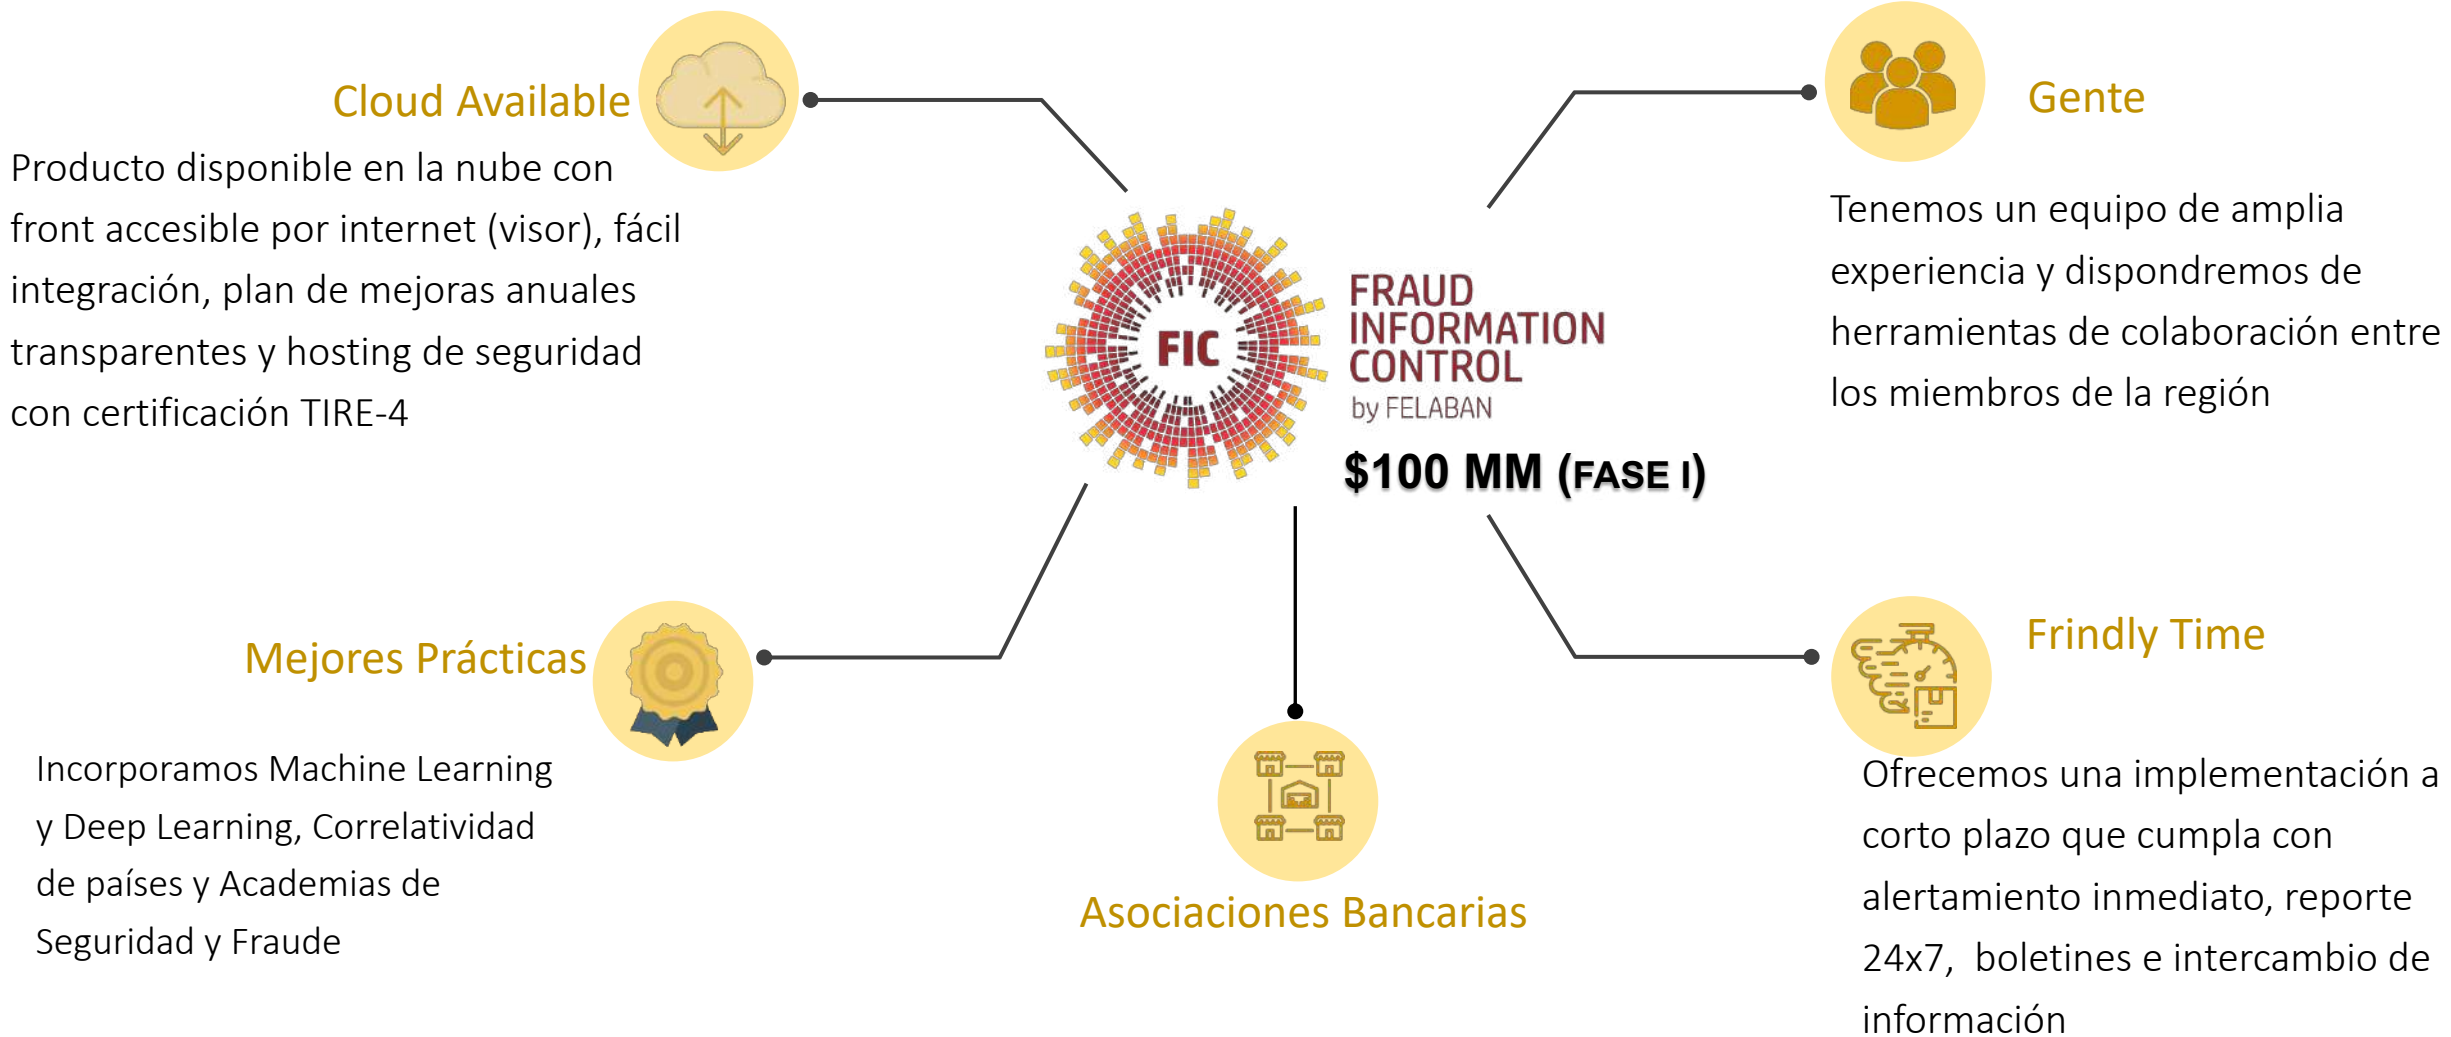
Cloud Available

Producto disponible en la nube con front accesible por internet (visor), fácil integración, plan de mejoras anuales transparentes y hosting de seguridad con certificación TIRE-4

Gente

Tenemos un equipo de amplia experiencia y dispondremos de herramientas de colaboración entre los miembros de la región

FIC

FRAUD INFORMATION CONTROL by FELABAN

\$100 MM (FASE I)

Mejores Prácticas

Incorporamos Machine Learning y Deep Learning, Correlatividad de países y Academias de Seguridad y Fraude

Frindly Time

Ofrecemos una implementación a corto plazo que cumpla con alertamiento inmediato, reporte 24x7, boletines e intercambio de información

Asociaciones Bancarias